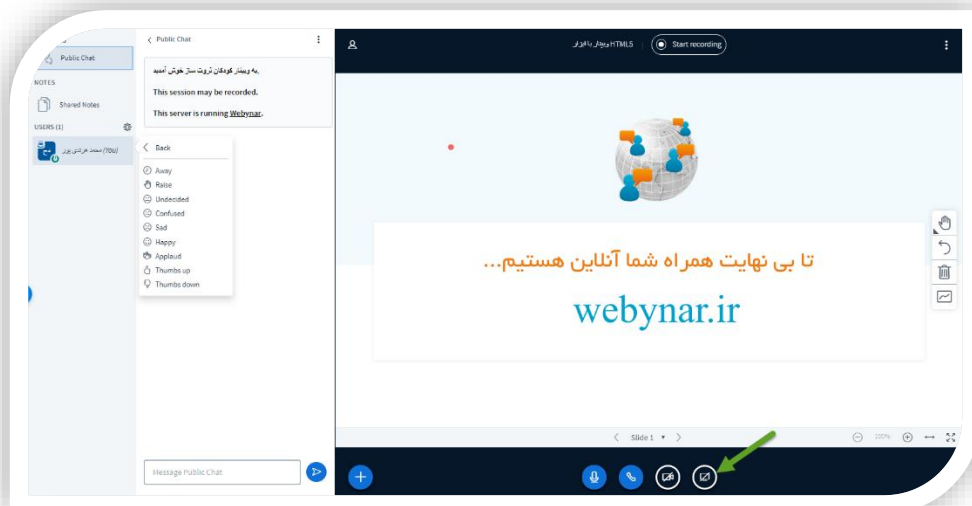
Public Chat

NOTES

Shared Notes

USERS (1)

محمد هراتی پور (You)

Public Chat

به وبینار کودکان ثروت ساز خوش آمدید

This session may be recorded.

This server is running Webynar.

Back

Away

Raise

Undecided

Confused

Sad

Happy

Applaud

Thumbs up

Thumbs down

Message Public Chat

HTML5 وبینار با فرازان

Start recording

تا بی نهایت همراه شما آنلاین هستیم...

webynar.ir

Slide 1

100%